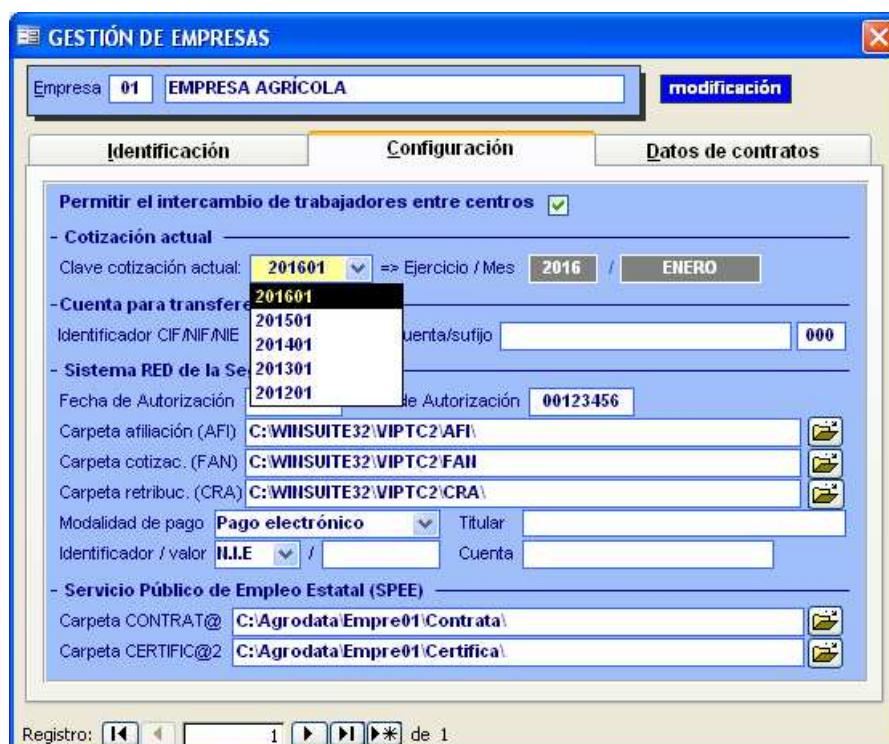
GESTIÓN DE EMPRESAS

Empresa 01 EMPRESA AGRÍCOLA

modificación

Identificación | Configuración | Datos de contratos

Permitir el intercambio de trabajadores entre centros

- Cotización actual

Clave cotización actual: 201601 => Ejercicio / Mes 2016 / ENERO

201601
201501
201401
201301
201201

-Cuenta para transfere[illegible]

Identificador CIF/NIF/NIE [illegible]uenta/sufijo 000

- Sistema RED de la Se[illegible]

Fecha de Autorización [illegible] de Autorización 00123456

Carpeta afiliación (AFI) C:\WINSUITE32\VIPTC2\AFI\

Carpeta cotizac. (FAN) C:\WINSUITE32\VIPTC2\FAN

Carpeta retribuc. (CRA) C:\WINSUITE32\VIPTC2\CRA\

Modalidad de pago Pago electrónico Titular

Identificador / valor N.I.E / Cuenta

- Servicio Público de Empleo Estatal (SPEE)

Carpeta CONTRAT@ C:\Agrodata\Empre01\Contrata\

Carpeta CERTIFIC@2 C:\Agrodata\Empre01\Certifica\

Registro: 1 de 1